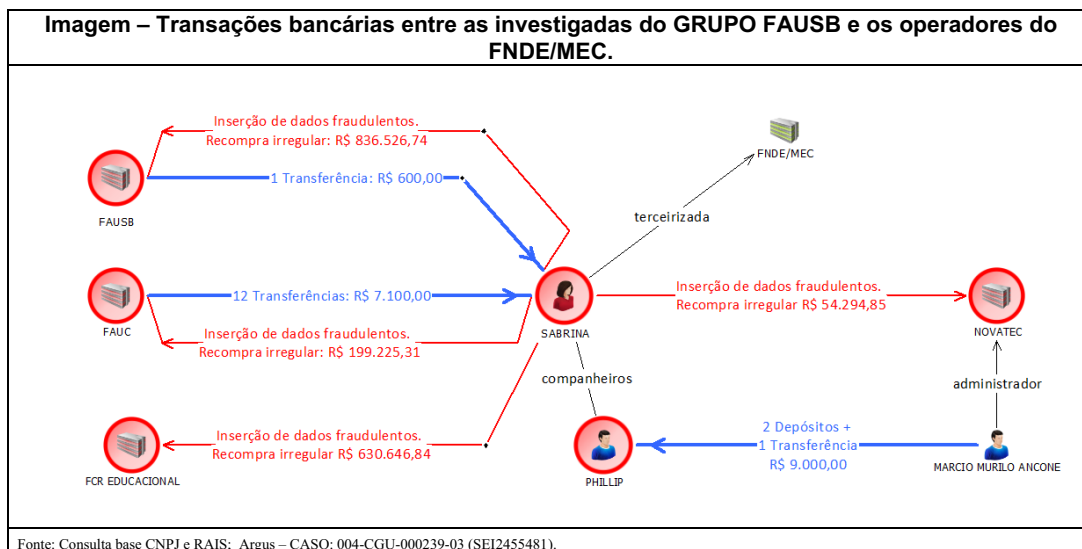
Imagem – Transações bancárias entre as investigadas do GRUPO FAUSB e os operadores do FNDE/MEC.

Inserção de dados fraudulentos.
Recompra irregular: R$ 836.526,74

FNDE/MEC

1 Transferência: R$ 600,00

FAUSB

terceirizada

12 Transferências: R$ 7.100,00

Inserção de dados fraudulentos.
Recompra irregular R$ 54.294,85

FAUC

SABRINA

NOVATEC

Inserção de dados fraudulentos.
Recompra irregular: R$ 199.225,31

companheiros

administrador

Inserção de dados fraudulentos.
Recompra irregular R$ 630.646,84

2 Depósitos +
1 Transferência
R$ 9.000,00

FCR EDUCACIONAL

PHILLIP

MARCIO MURILO ANCONE

Fonte: Consulta base CNPJ e RAIS; Argus – CASO: 004-CGU-000239-03 (SEI2455481).